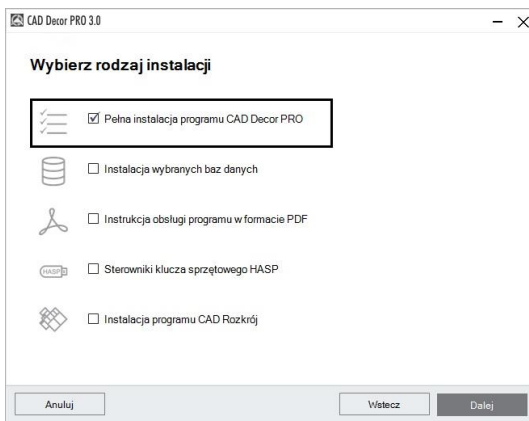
CAD Decor PRO 3.0

Wybierz rodzaj instalacji

☑ Pelna instalacja programu CAD Decor PRO

☐ Instalacja wybranych baz danych

☐ Instrukcja obsługi programu w formacie PDF

HASP

☐ Sterowniki klucza sprzętowego HASP

☐ Instalacja programu CAD Rozkrój

Anuluj

Wstecz

Dalej